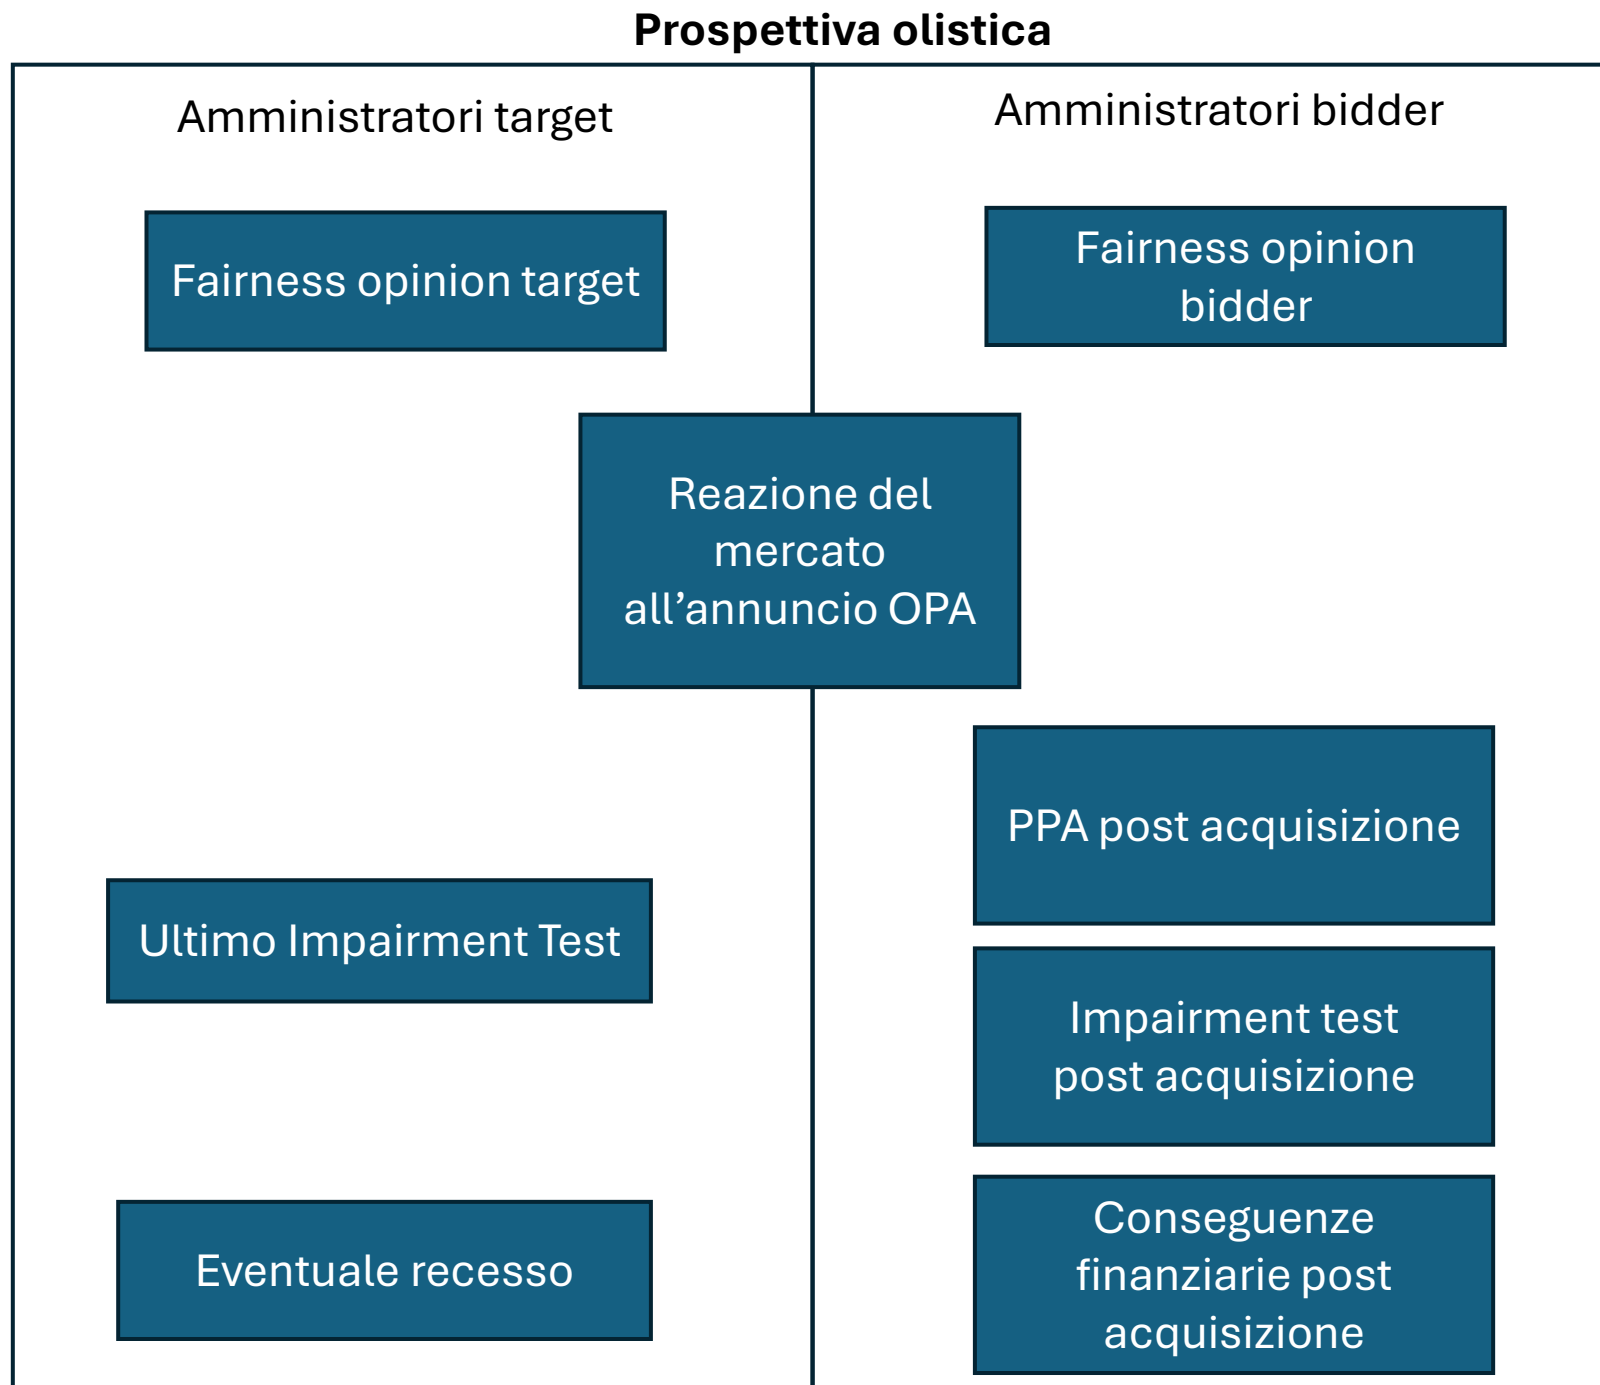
Prospettiva olistica

Amministratori target

Amministratori bidder

Fairness opinion target

Fairness opinion bidder

Reazione del mercato all’annuncio OPA

PPA post acquisizione

Ultimo Impairment Test

Impairment test post acquisizione

Eventuale recesso

Conseguenze finanziarie post acquisizione